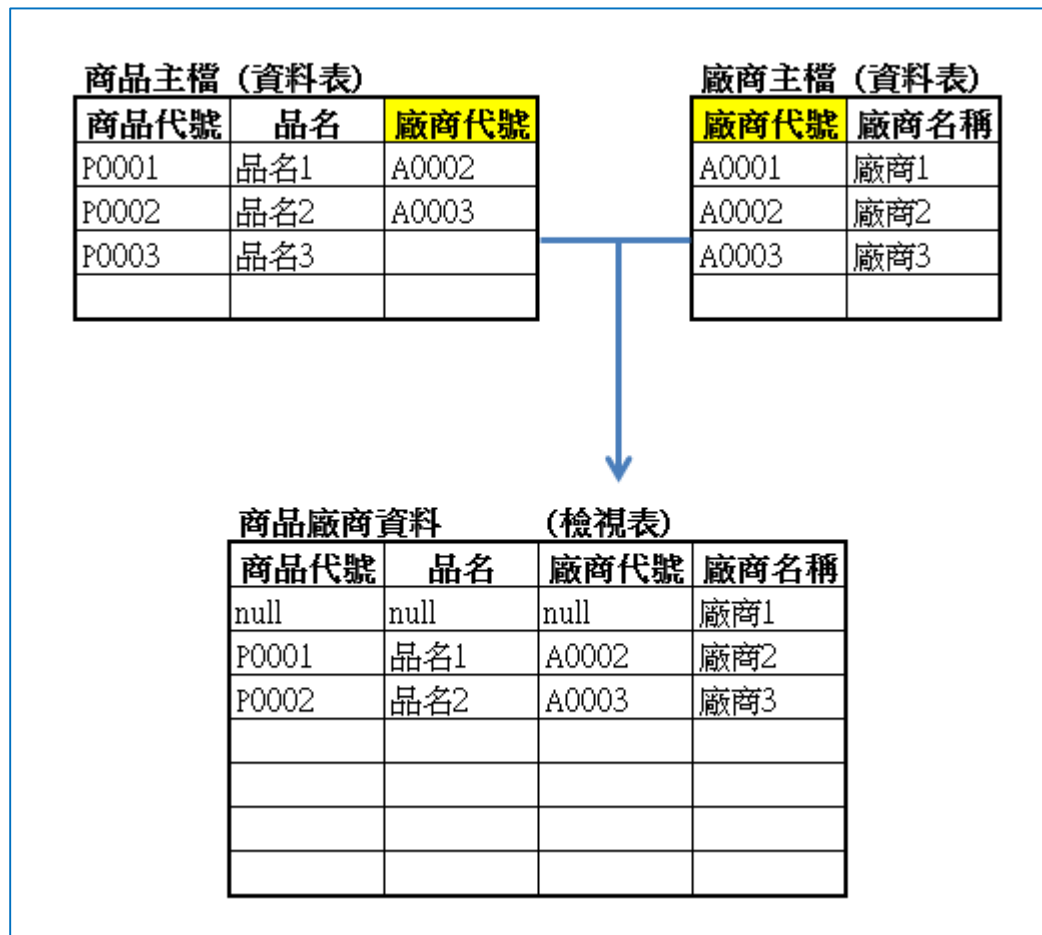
商品主檔（資料表）

| 商品代號 | 品名 | 廠商代號 |
|---|---|---|
| P0001 | 品名1 | A0002 |
| P0002 | 品名2 | A0003 |
| P0003 | 品名3 | |
| | | |

廠商主檔（資料表）

| 廠商代號 | 廠商名稱 |
|---|---|
| A0001 | 廠商1 |
| A0002 | 廠商2 |
| A0003 | 廠商3 |
| | |

商品廠商資料 （檢視表）

| 商品代號 | 品名 | 廠商代號 | 廠商名稱 |
|---|---|---|---|
| null | null | null | 廠商1 |
| P0001 | 品名1 | A0002 | 廠商2 |
| P0002 | 品名2 | A0003 | 廠商3 |
| | | | |
| | | | |
| | | | |
| | | | |